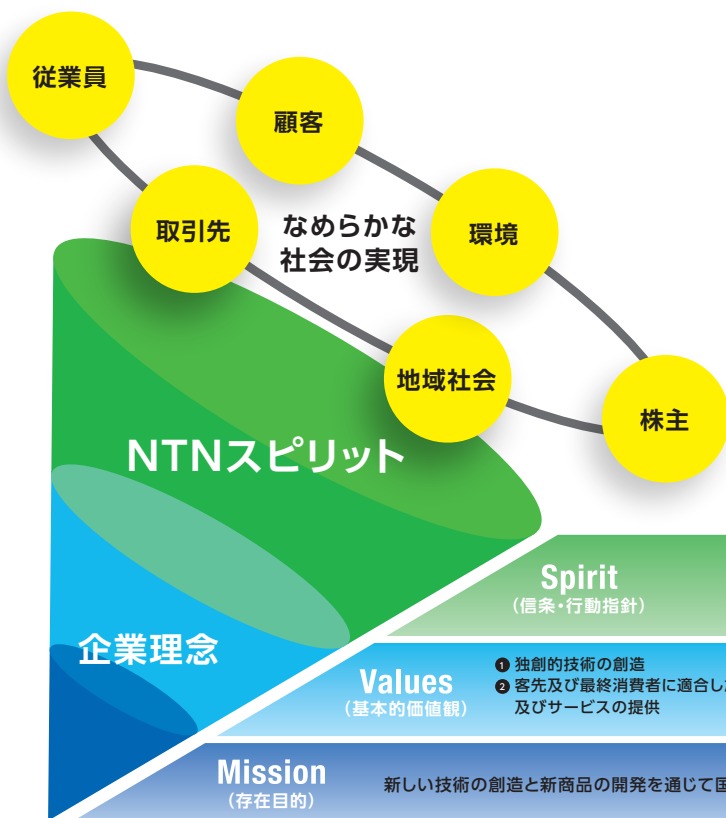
従業員

顧客

取引先

なめらかな
社会の実現

環境

地域社会

株主

NTNスピリット

Spirit
（信条・行動指針）

企業理念

Values
（基本的価値観）

❶ 独創的技術の創造
❷ 客先及び最終消費者に適合し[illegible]
及びサービスの提供

Mission
（存在目的）

新しい技術の創造と新商品の開発を通じて国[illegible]